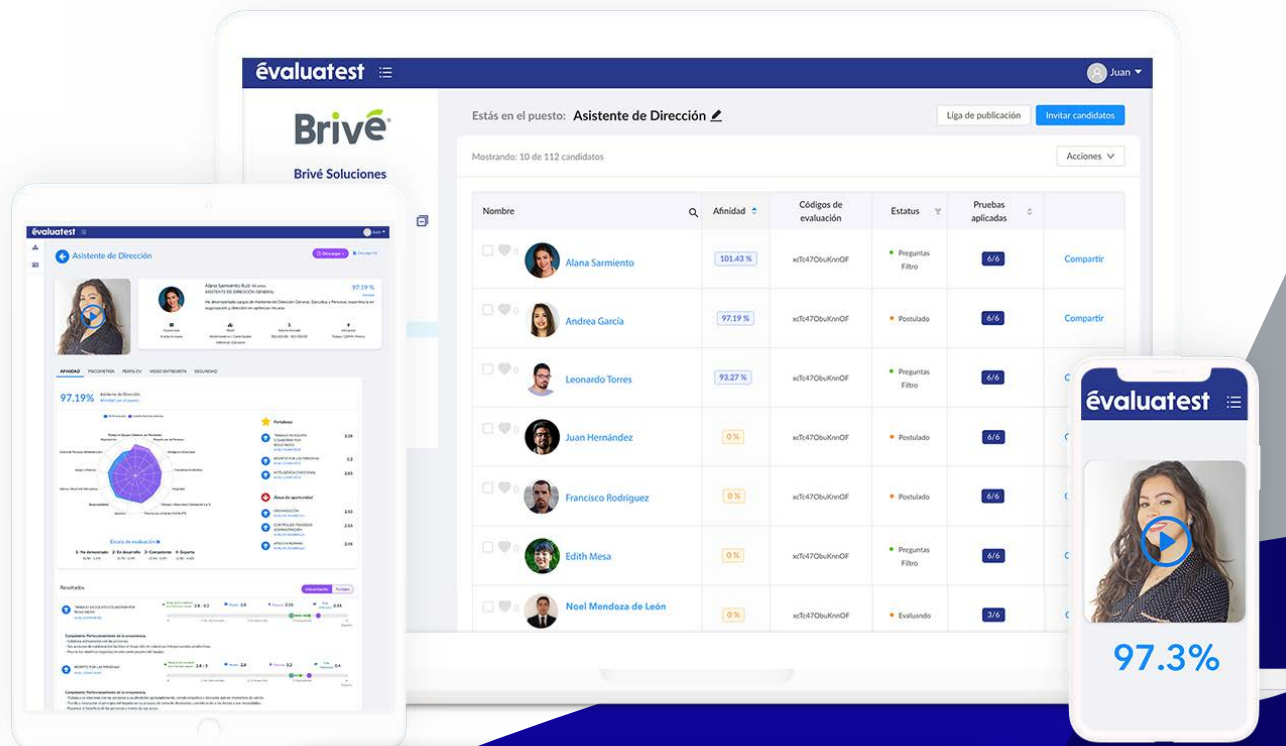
évaluatest

Juan

Brivé

Brivé Soluciones

Estás en el puesto: Asistente de Dirección

Liga de publicación

Invitar candidatos

Mostrando: 10 de 112 candidatos

Acciones

| Nombre | Afinidad | Códigos de evaluación | Estatus | Pruebas aplicadas | |
|---|---|---|---|---|---|
| Alana Sarmiento | 101.43 % | xcTc47ObuKnnOF | Preguntas Filtro | 6/6 | Compartir |
| Andrea García | 97.19 % | xcTc47ObuKnnOF | Postulado | 6/6 | Compartir |
| Leonardo Torres | 93.27 % | xcTc47ObuKnnOF | Preguntas Filtro | 6/6 | C |
| Juan Hernández | 0 % | xcTc47ObuKnnOF | Postulado | 6/6 | C |
| Francisco Rodriguez | 0 % | xcTc47ObuKnnOF | Postulado | 6/6 | C |
| Edith Mesa | 0 % | xcTc47ObuKnnOF | Preguntas Filtro | 6/6 | C |
| Noel Mendoza de León | 0 % | xcTc47ObuKnnOF | Evaluando | 3/6 | C |

évaluatest

Asistente de Dirección

97.19 %

AFINIDAD PSICOMETRIA PERFIL EV VIDEO ENTREVISTA SEGURIDAD

97.19%

Fortalezas

Áreas de oportunidad

Escala de evaluación

Resultados

évaluatest

97.3%